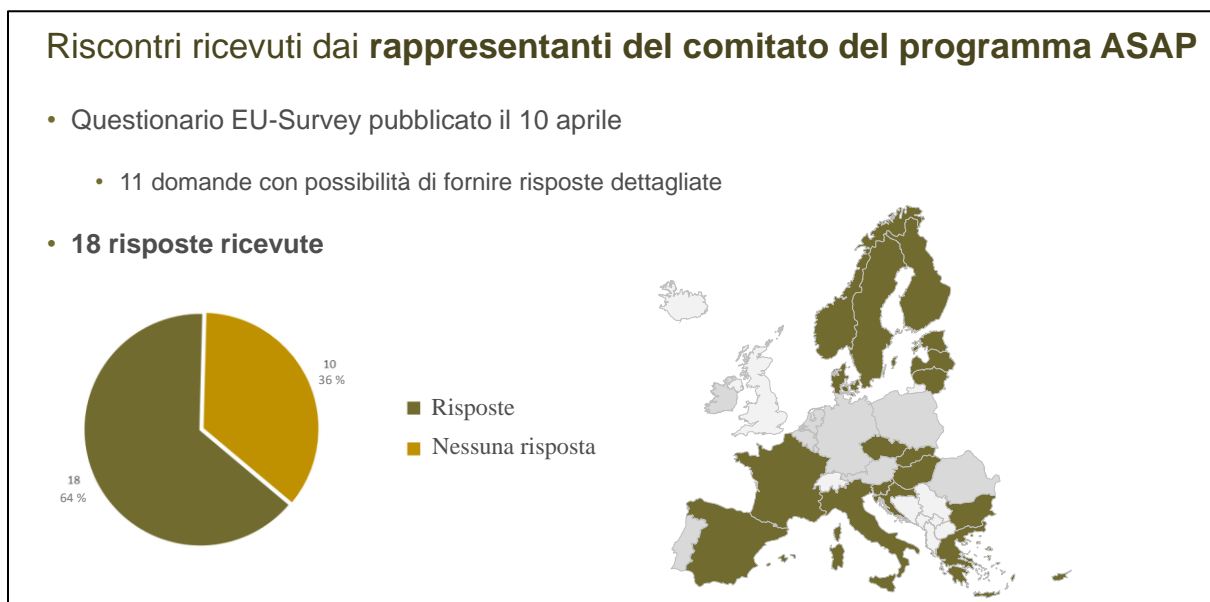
Riscontri ricevuti dai **rappresentanti del comitato del programma ASAP**

• Questionario EU-Survey pubblicato il 10 aprile

• 11 domande con possibilità di fornire risposte dettagliate

• **18 risposte ricevute**

10
36 %

18
64 %

Risposte
Nessuna risposta